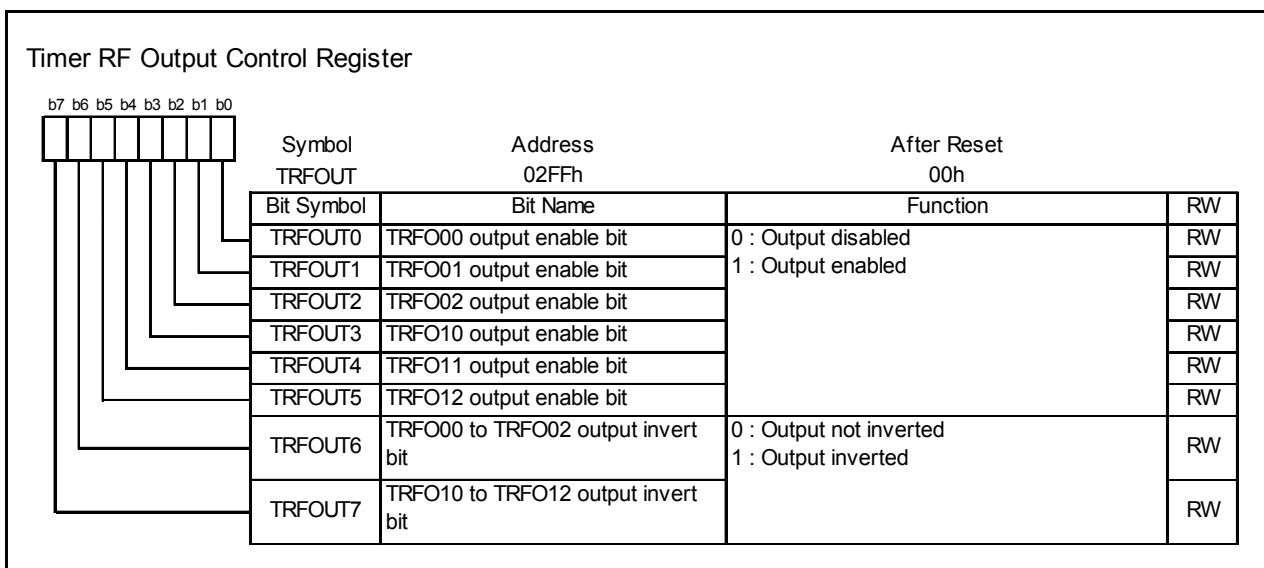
Timer RF Output Control Register

b7 b6 b5 b4 b3 b2 b1 b0

| Symbol | Address | After Reset |
|---|---|---|
| TRFOUT | 02FFh | 00h |

| Bit Symbol | Bit Name | Function | RW |
|---|---|---|---|
| TRFOUT0 | TRFO00 output enable bit | 0 : Output disabled<br>1 : Output enabled | RW |
| TRFOUT1 | TRFO01 output enable bit | | RW |
| TRFOUT2 | TRFO02 output enable bit | | RW |
| TRFOUT3 | TRFO10 output enable bit | | RW |
| TRFOUT4 | TRFO11 output enable bit | | RW |
| TRFOUT5 | TRFO12 output enable bit | | RW |
| TRFOUT6 | TRFO00 to TRFO02 output invert bit | 0 : Output not inverted<br>1 : Output inverted | RW |
| TRFOUT7 | TRFO10 to TRFO12 output invert bit | | RW |